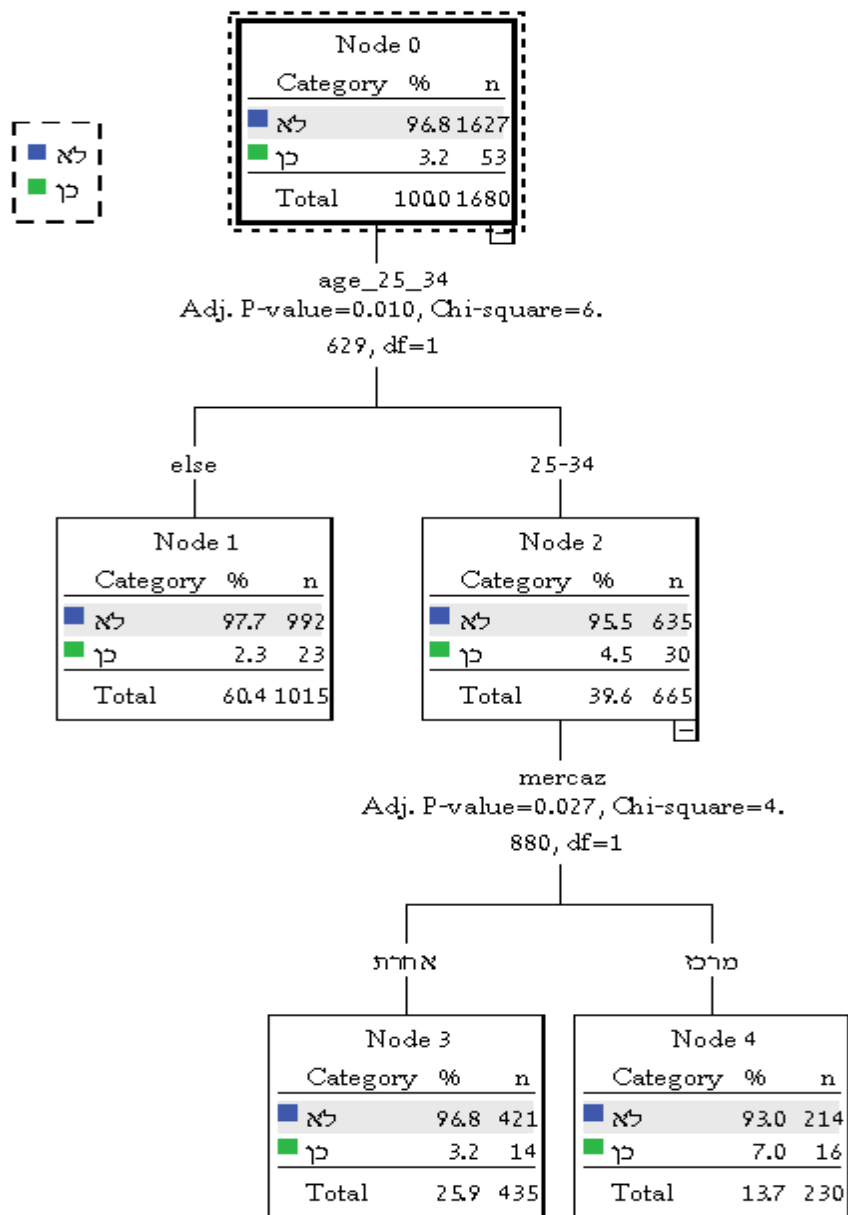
לא
כן

Node 0

| Category | % | n |
|---|---|---|
| לא | 96.8 | 1627 |
| כן | 3.2 | 53 |
| Total | 100.0 | 1680 |

age_25_34
Adj. P-value=0.010, Chi-square=6.629, df=1

else

25-34

Node 1

| Category | % | n |
|---|---|---|
| לא | 97.7 | 992 |
| כן | 2.3 | 23 |
| Total | 60.4 | 1015 |

Node 2

| Category | % | n |
|---|---|---|
| לא | 95.5 | 635 |
| כן | 4.5 | 30 |
| Total | 39.6 | 665 |

mercaz
Adj. P-value=0.027, Chi-square=4.880, df=1

אחרת

מרכז

Node 3

| Category | % | n |
|---|---|---|
| לא | 96.8 | 421 |
| כן | 3.2 | 14 |
| Total | 25.9 | 435 |

Node 4

| Category | % | n |
|---|---|---|
| לא | 93.0 | 214 |
| כן | 7.0 | 16 |
| Total | 13.7 | 230 |